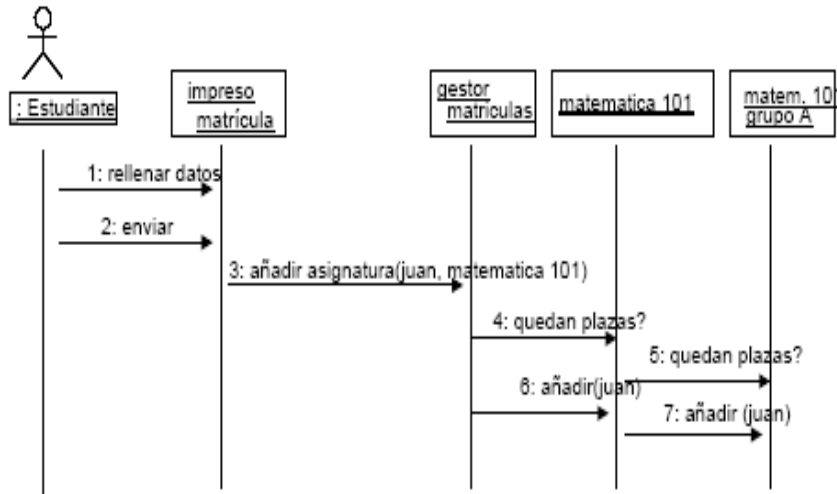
: Estudiante

impreso matrícula

gestor matrículas

matematica 101

matem. 10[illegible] grupo A

1: rellenar datos

2: enviar

3: añadir asignatura(juan, matematica 101)

4: quedan plazas?

5: quedan plazas?

6: añadir(juan)

7: añadir (juan)